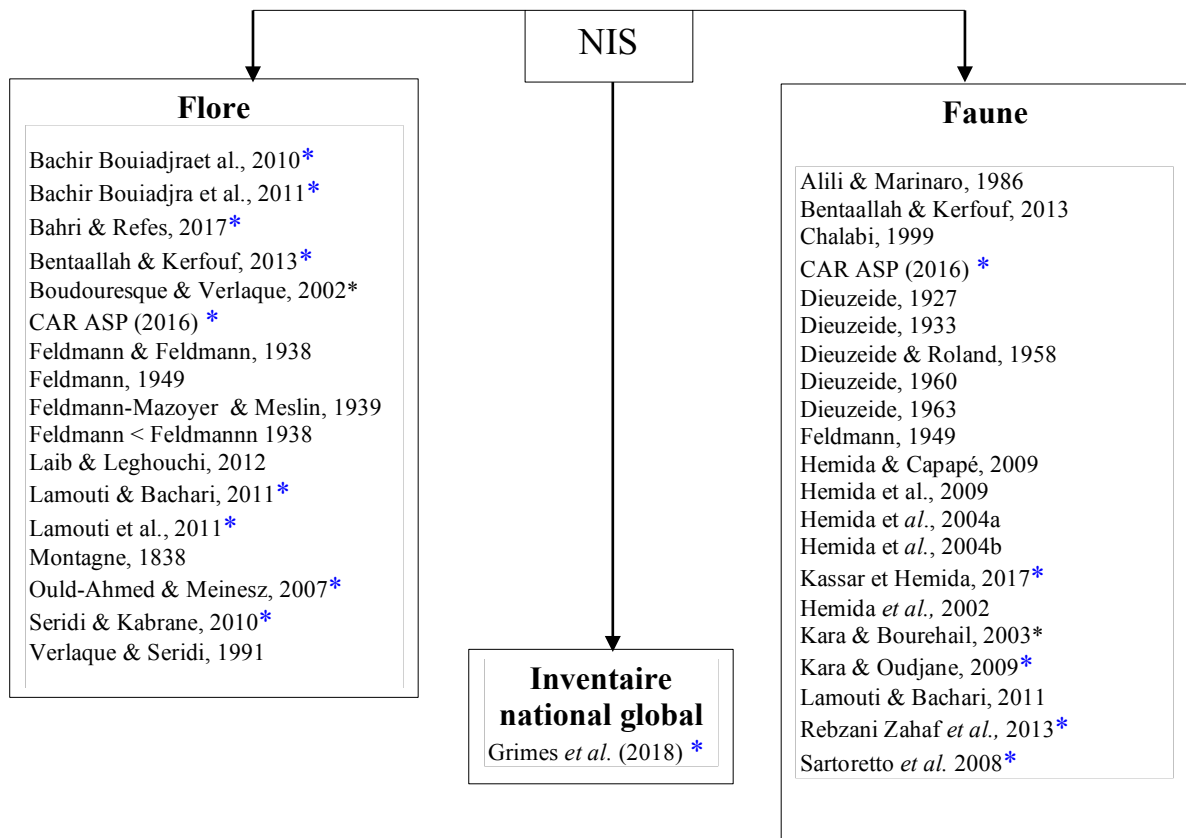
NIS

**Flore**

Bachir Bouiadjraet al., 2010*
Bachir Bouiadjra et al., 2011*
Bahri & Refes, 2017*
Bentaallah & Kerfouf, 2013*
Boudouresque & Verlaque, 2002*
CAR ASP (2016) *
Feldmann & Feldmann, 1938
Feldmann, 1949
Feldmann-Mazoyer & Meslin, 1939
Feldmann < Feldmannn 1938
Laib & Leghouchi, 2012
Lamouti & Bachari, 2011*
Lamouti et al., 2011*
Montagne, 1838
Ould-Ahmed & Meinesz, 2007*
Seridi & Kabrane, 2010*
Verlaque & Seridi, 1991

**Inventaire national global**

Grimes *et al.* (2018) *

**Faune**

Alili & Marinaro, 1986
Bentaallah & Kerfouf, 2013
Chalabi, 1999
CAR ASP (2016) *
Dieuzeide, 1927
Dieuzeide, 1933
Dieuzeide & Roland, 1958
Dieuzeide, 1960
Dieuzeide, 1963
Feldmann, 1949
Hemida & Capapé, 2009
Hemida et al., 2009
Hemida et *al*., 2004a
Hemida et *al*., 2004b
Kassar et Hemida, 2017*
Hemida *et al.,* 2002
Kara & Bourehail, 2003*
Kara & Oudjane, 2009*
Lamouti & Bachari, 2011
Rebzani Zahaf *et al.,* 2013*
Sartoretto *et al.* 2008*